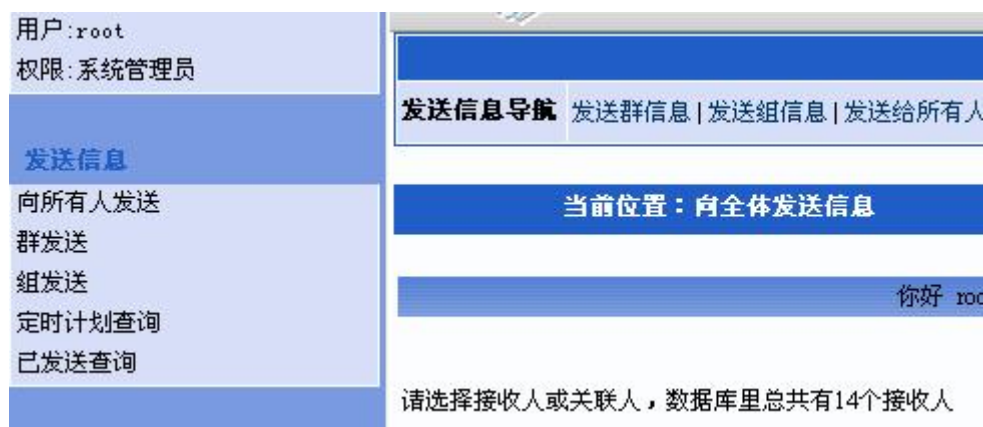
用户:root
权限:系统管理员

发送信息
向所有人发送
群发送
组发送
定时计划查询
已发送查询

发送信息导航 发送群信息 | 发送组信息 | 发送给所有人

当前位置：向全体发送信息

你好 roo

请选择接收人或关联人，数据库里总共有14个接收人